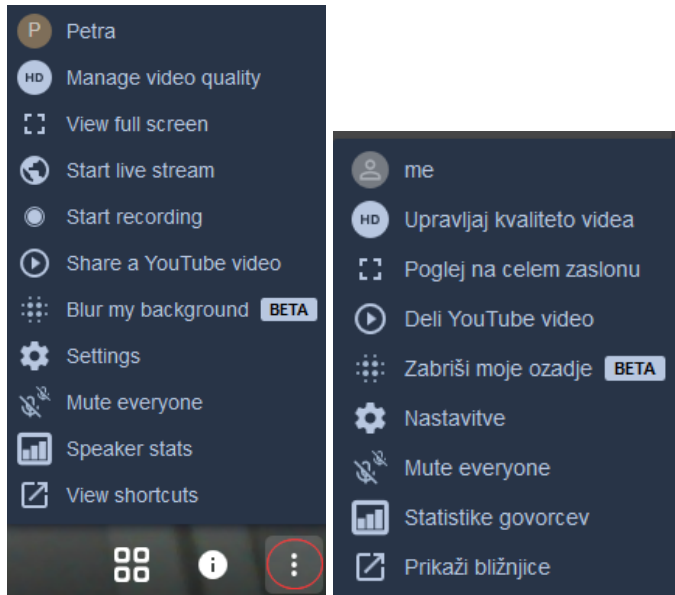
P Petra
HD Manage video quality
View full screen
Start live stream
Start recording
Share a YouTube video
Blur my background BETA
Settings
Mute everyone
Speaker stats
View shortcuts

me
HD Upravljaj kvaliteto videa
Poglej na celem zaslonu
Deli YouTube video
Zabriši moje ozadje BETA
Nastavitve
Mute everyone
Statistike govorcev
Prikaži bližnjice